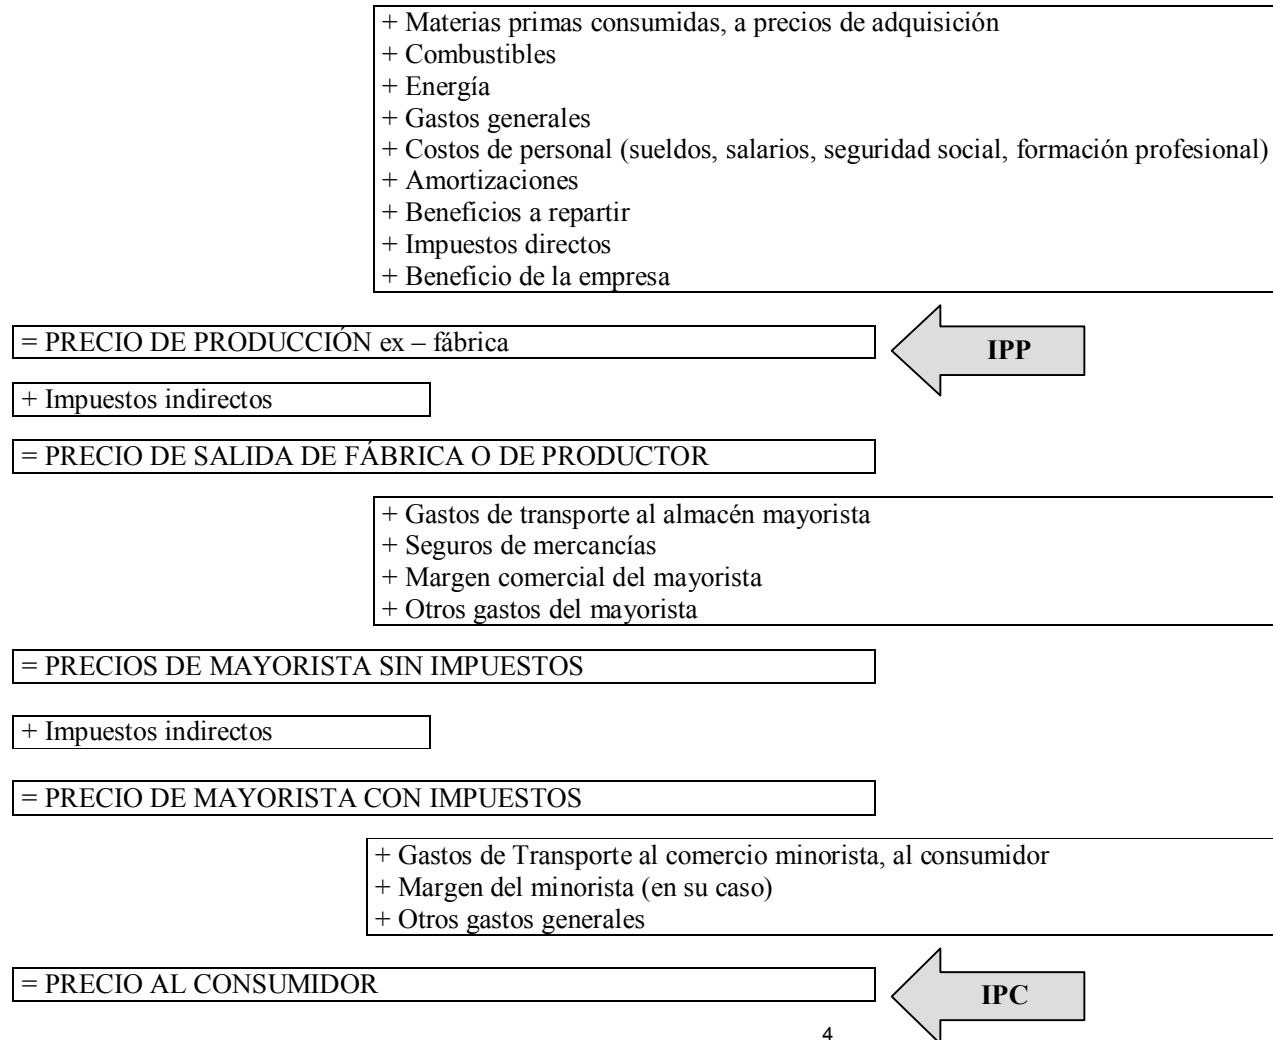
+ Materias primas consumidas, a precios de adquisición
+ Combustibles
+ Energía
+ Gastos generales
+ Costos de personal (sueldos, salarios, seguridad social, formación profesional)
+ Amortizaciones
+ Beneficios a repartir
+ Impuestos directos
+ Beneficio de la empresa

= PRECIO DE PRODUCCIÓN ex – fábrica

IPP

+ Impuestos indirectos

= PRECIO DE SALIDA DE FÁBRICA O DE PRODUCTOR

+ Gastos de transporte al almacén mayorista
+ Seguros de mercancías
+ Margen comercial del mayorista
+ Otros gastos del mayorista

= PRECIOS DE MAYORISTA SIN IMPUESTOS

+ Impuestos indirectos

= PRECIO DE MAYORISTA CON IMPUESTOS

+ Gastos de Transporte al comercio minorista, al consumidor
+ Margen del minorista (en su caso)
+ Otros gastos generales

= PRECIO AL CONSUMIDOR

IPC

4